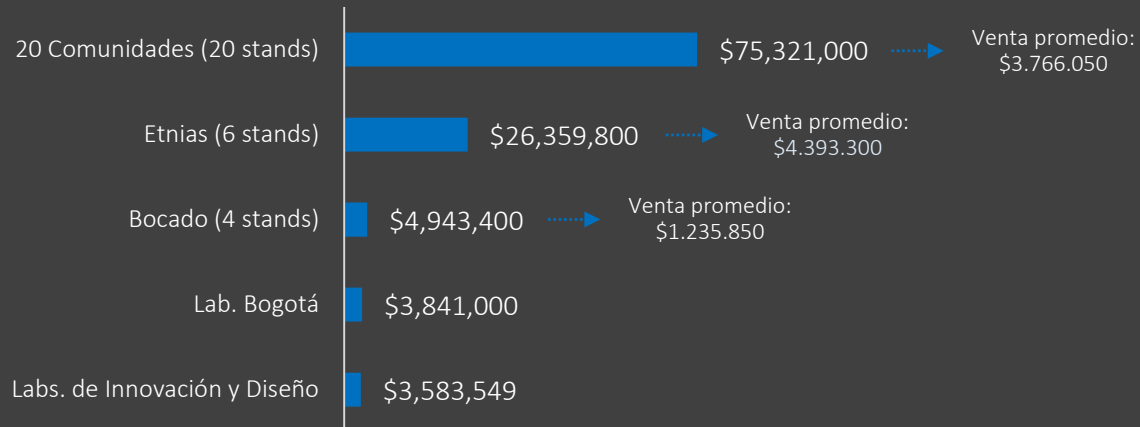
20 Comunidades (20 stands) $75,321,000 Venta promedio: $3.766.050

Etnias (6 stands) $26,359,800 Venta promedio: $4.393.300

Bocado (4 stands) $4,943,400 Venta promedio: $1.235.850

Lab. Bogotá $3,841,000

Labs. de Innovación y Diseño $3,583,549